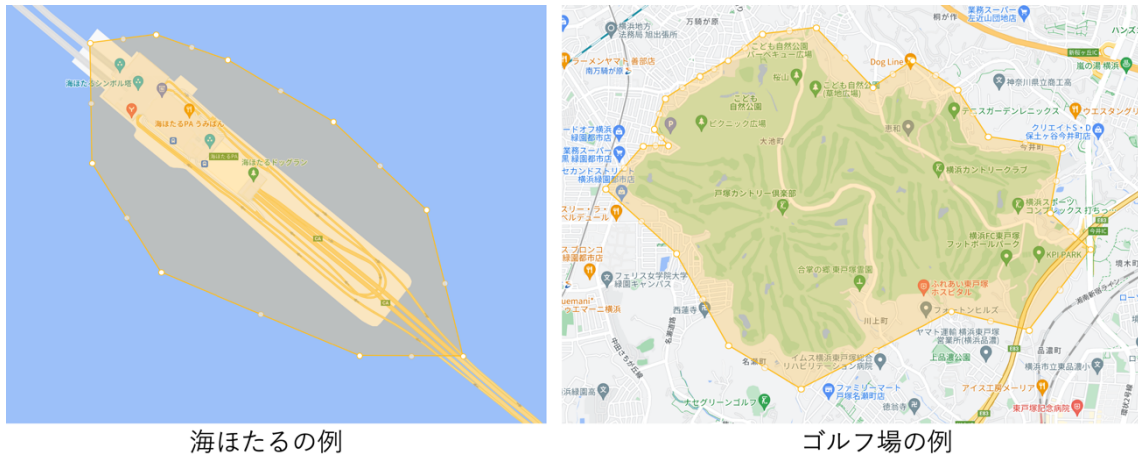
海ほたるシンボル塔
海ほたるPA うみほたる
海ほたるPA
海ほたるトップラン

海ほたるの例

横浜地方法務局 旭出張所
万騎が原
業務スーパー 左近山団地店
柳が作
ラーメンヤマト 善部店
南万騎が原
こども自然公園 バーベキュー広場
こども自然公園
こども自然公園（草地広場）
桜山
Dog Line
神奈川県立霧ケ丘高校
ハンズ
瀬の瀬公園
テニスガーデンレニックス
ウエスタン
ピクニック広場
大池町
市沢
クリエイトS・D 保土ケ谷今井町店
今井町
ハードオフ横浜緑園都市店
業務スーパー 緑園都市店
セカンドストリート 横浜緑園都市店
横浜カントリークラブ
戸塚カントリー倶楽部
横浜スポーツコンプレックス打ち
横浜FC東戸塚フットボールパーク
KPI PARK
ベルデュール
プロンコ 緑園都市店
台宿の森 東戸塚霊園
ふれあい東戸塚ホスピタル
フェリス女学院大学 緑園キャンパス
フォートンヒルズ
西蓮寺
川上町
uemani エマーニ横浜
ヤマト運輸 横浜東戸塚営業所（横浜品濃）
上品濃公園
品濃町
名瀬町
イムス横浜東戸塚総合リハビリテーション病院
ファミリーマート 戸塚名瀬町店
アイスエイトメーリア
浜緑園高
ナセグリーンゴルフ
徳翁寺
東戸塚記念病院

ゴルフ場の例